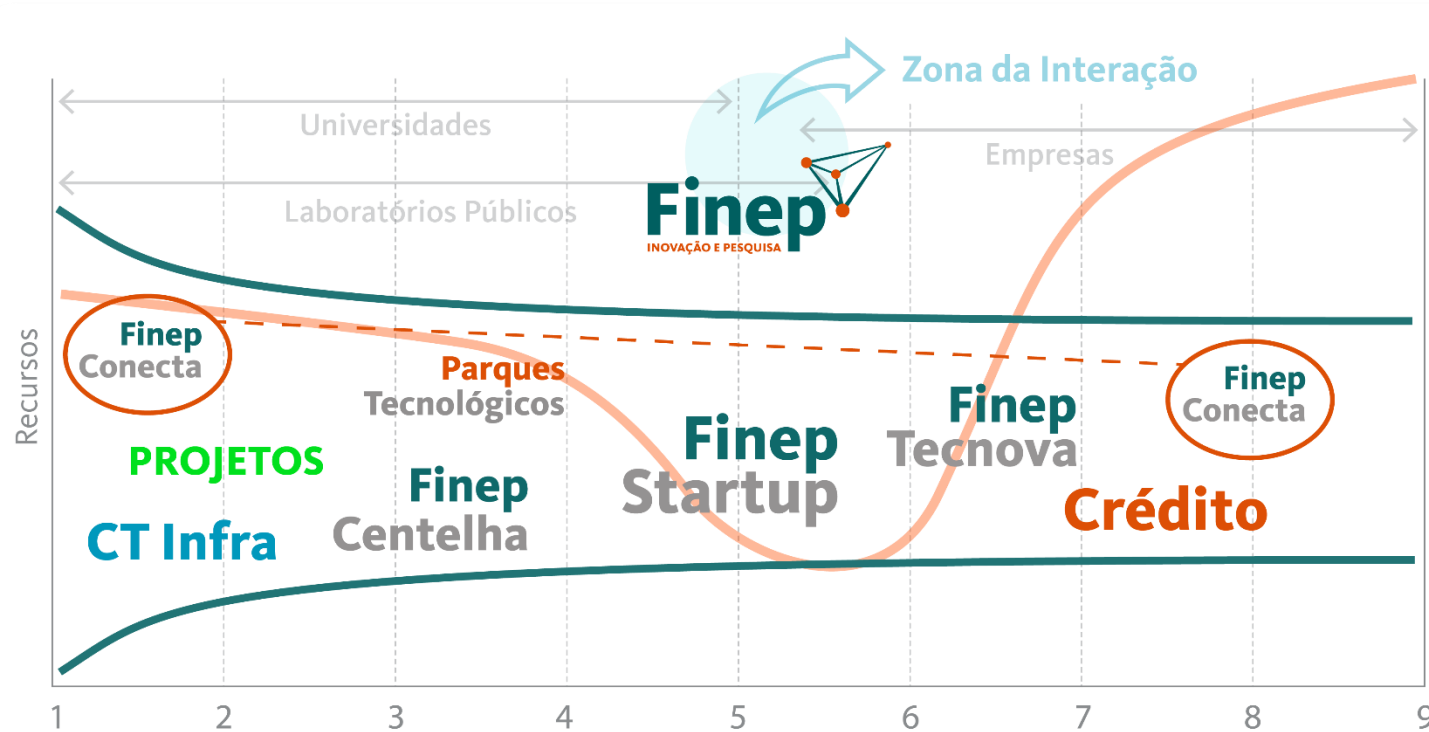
Zona da Interação

Universidades

Empresas

Laboratórios Públicos

Finep
INOVAÇÃO E PESQUISA

Recursos

Finep
Conecta

Parques
Tecnológicos

Finep
Tecnova

Finep
Conecta

Finep
Startup

PROJETOS

Finep
Centelha

Crédito

CT Infra

1 2 3 4 5 6 7 8 9